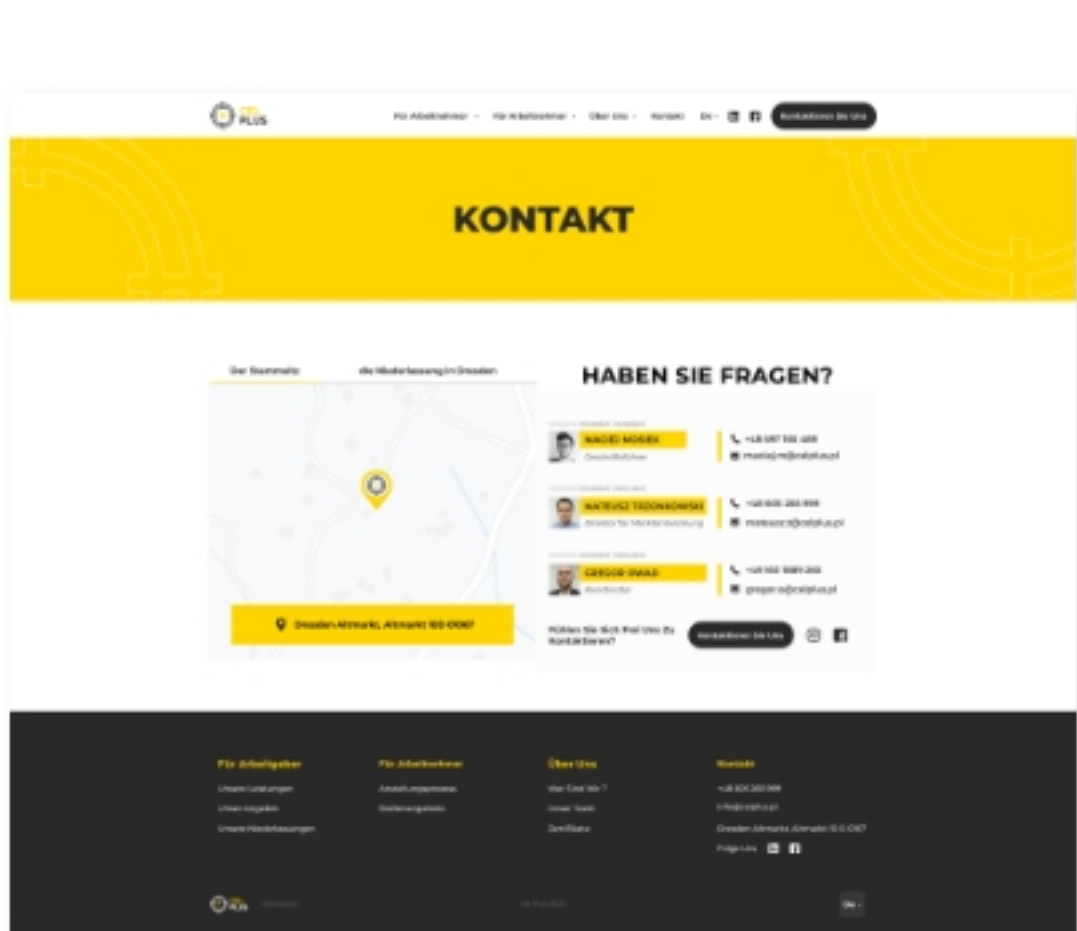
PLUS

Für Arbeitnehmer · Für Arbeitnehmer · Über Uns · Kontakt · De · Kontaktieren Sie Uns

KONTAKT

Der Stammsitz · die Niederlassung in Dresden

Dresden Altmarkt, Altmarkt 100 01067

HABEN SIE FRAGEN?

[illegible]
MACIEJ MOSEK
Geschäftsführer
+48 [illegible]
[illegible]@ralplus.pl

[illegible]
MATEUSZ TEDONKOWSKI
Direktor für Markenentwicklung
+48 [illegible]
mateusz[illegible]@ralplus.pl

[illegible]
GREGOR DWAD
Koordinator
+49 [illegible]
gregor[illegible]@ralplus.pl

Fühlen Sie Sich Frei Uns Zu Kontaktieren?
Kontaktieren Sie Uns

Für Arbeitgeber
Unsere Leistungen
Unser Angebot
Unsere Niederlassungen

Für Arbeitnehmer
Arbeitsangebote
Stellenangebote

Über Uns
Wer Sind Wir?
Unser Team
Zertifikate

Kontakt
+48 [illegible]
info@ralplus.pl
Dresden Altmarkt, Altmarkt 100 01067
Folge Uns

PLUS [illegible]
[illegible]
De